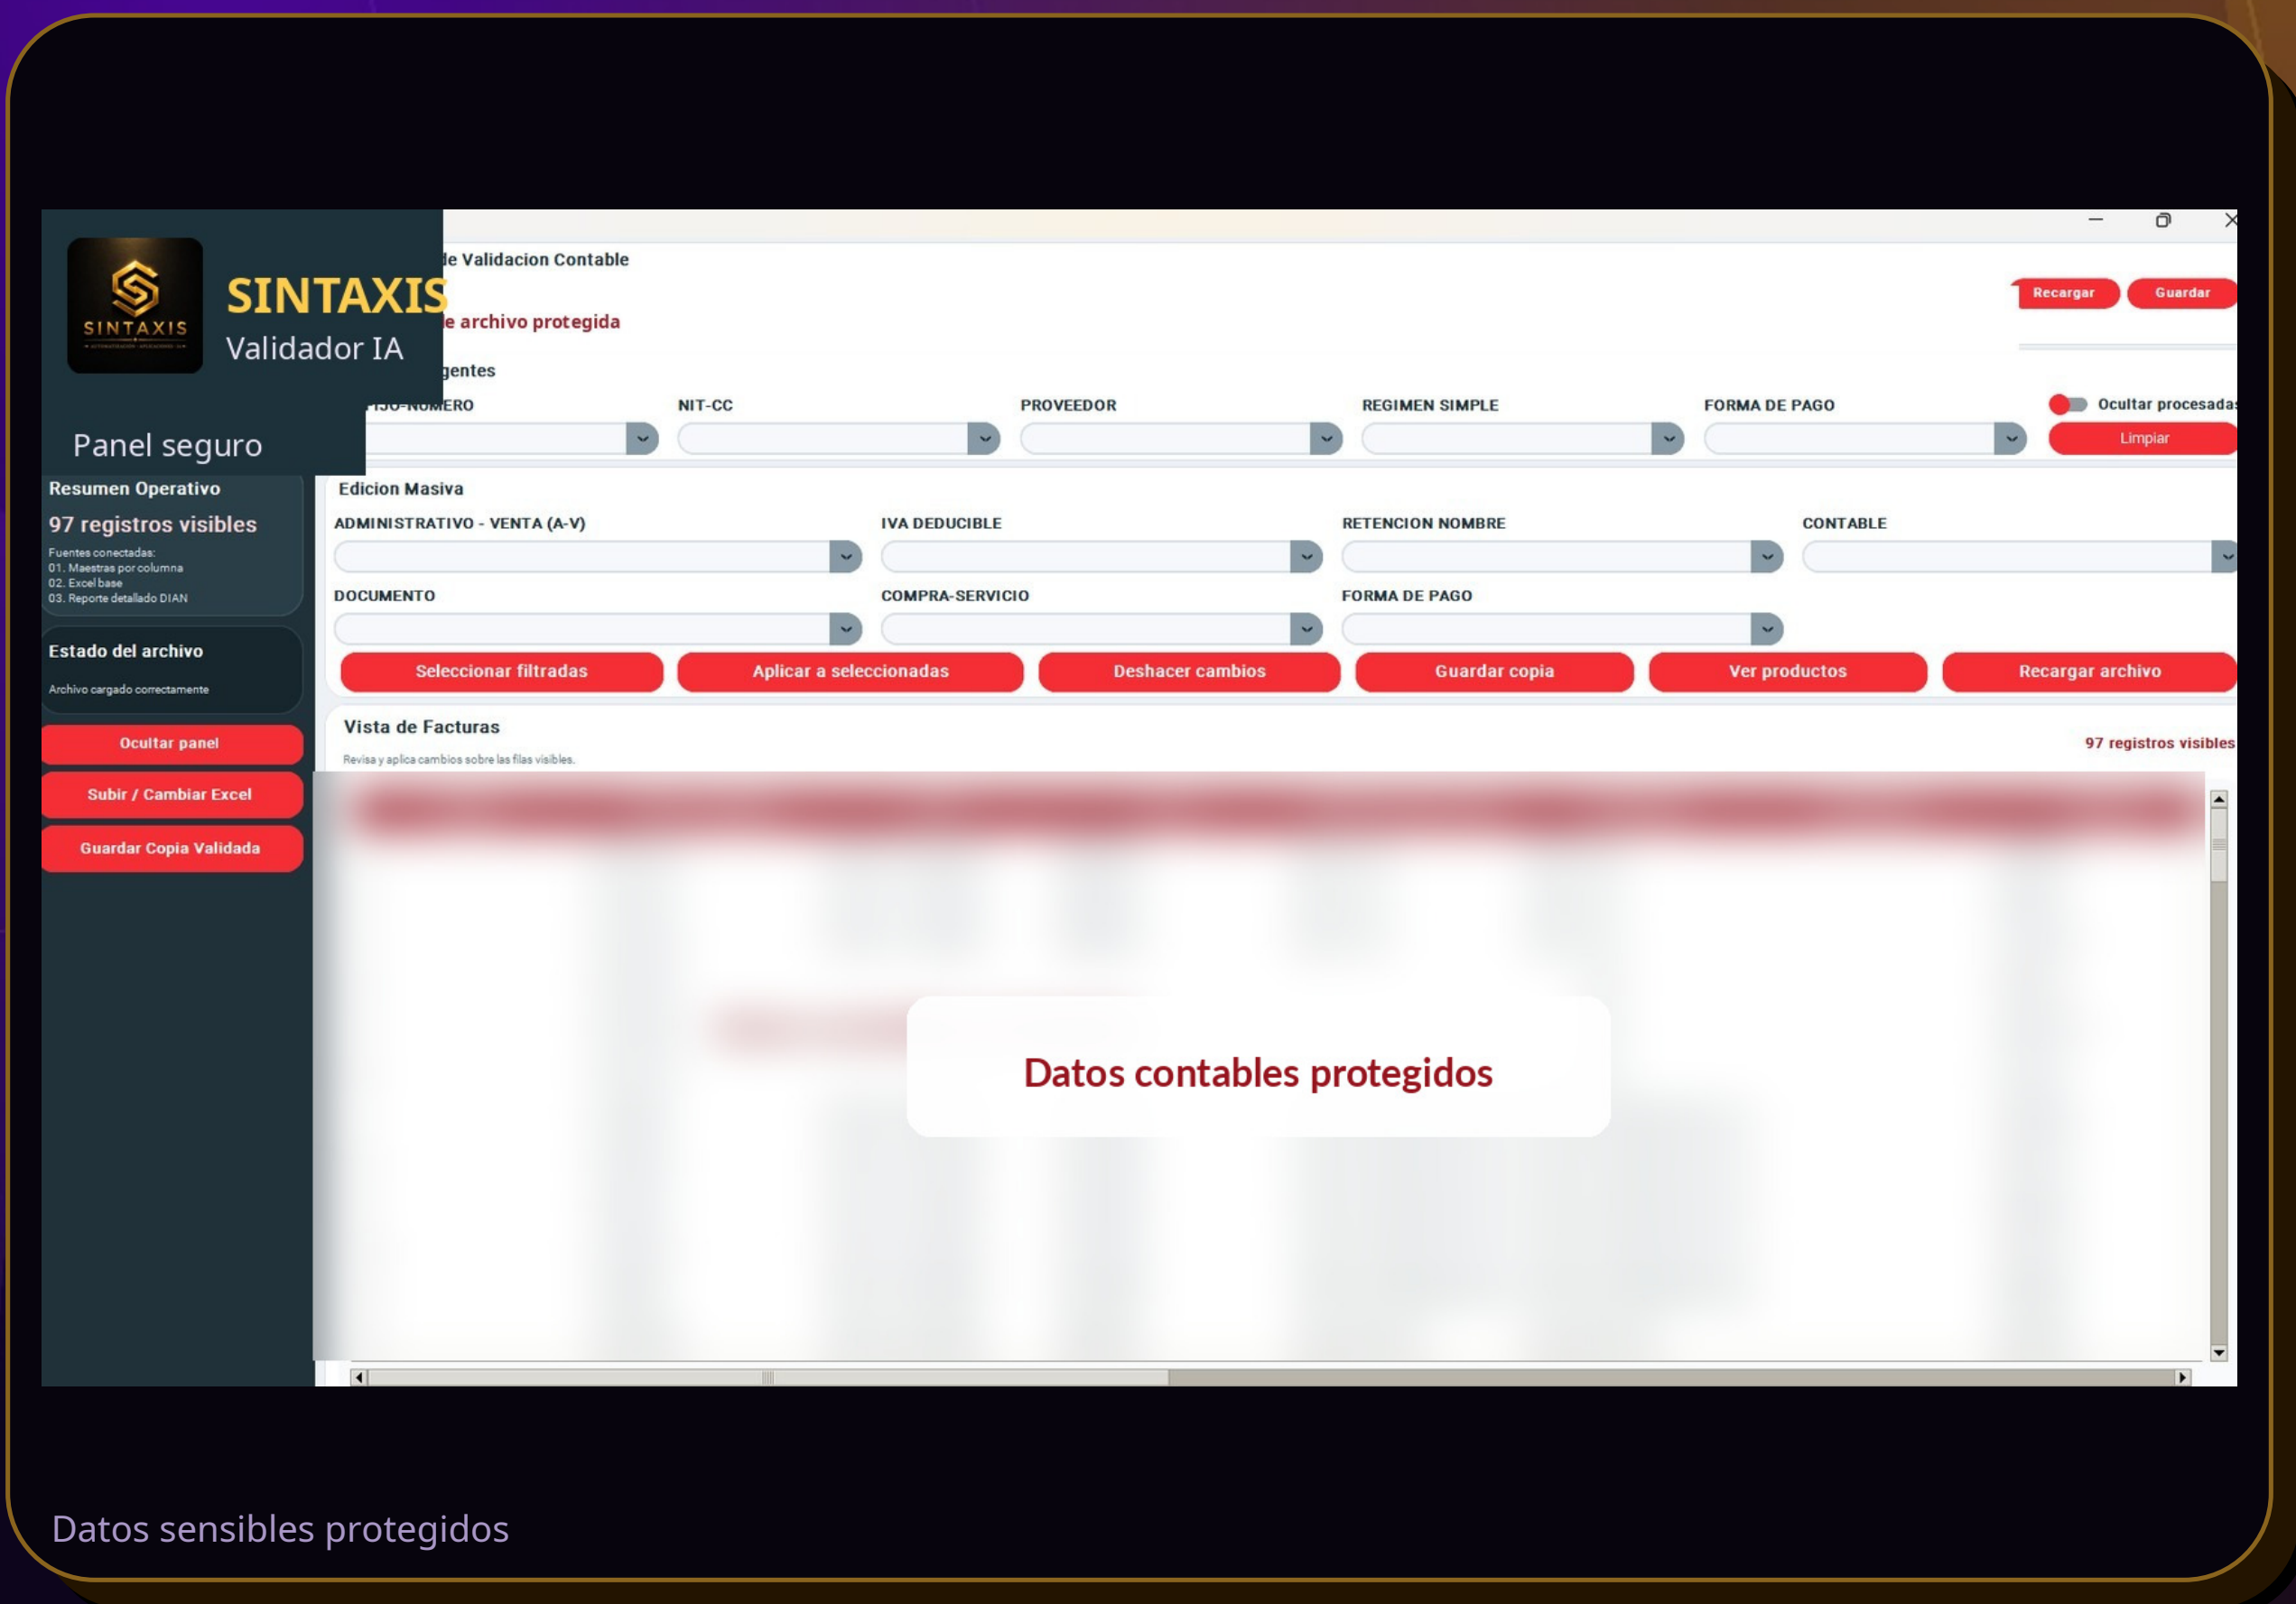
SINTAXIS

SINTAXIS
Validador IA

Panel seguro

de Validacion Contable

de archivo protegida

Recargar
Guardar

gentes

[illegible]JO-NUMERO
NIT-CC
PROVEEDOR
REGIMEN SIMPLE
FORMA DE PAGO
Ocultar procesada
Limpiar

Resumen Operativo
97 registros visibles
Fuentes conectadas:
01. Maestras por columna
02. Excel base
03. Reporte detallado DIAN

Estado del archivo
Archivo cargado correctamente

Ocultar panel
Subir / Cambiar Excel
Guardar Copia Validada

Edicion Masiva
ADMINISTRATIVO - VENTA (A-V)
IVA DEDUCIBLE
RETENCION NOMBRE
CONTABLE
DOCUMENTO
COMPRA-SERVICIO
FORMA DE PAGO

Seleccionar filtradas
Aplicar a seleccionadas
Deshacer cambios
Guardar copia
Ver productos
Recargar archivo

Vista de Facturas
Revisa y aplica cambios sobre las filas visibles.
97 registros visibles

Datos contables protegidos

Datos sensibles protegidos